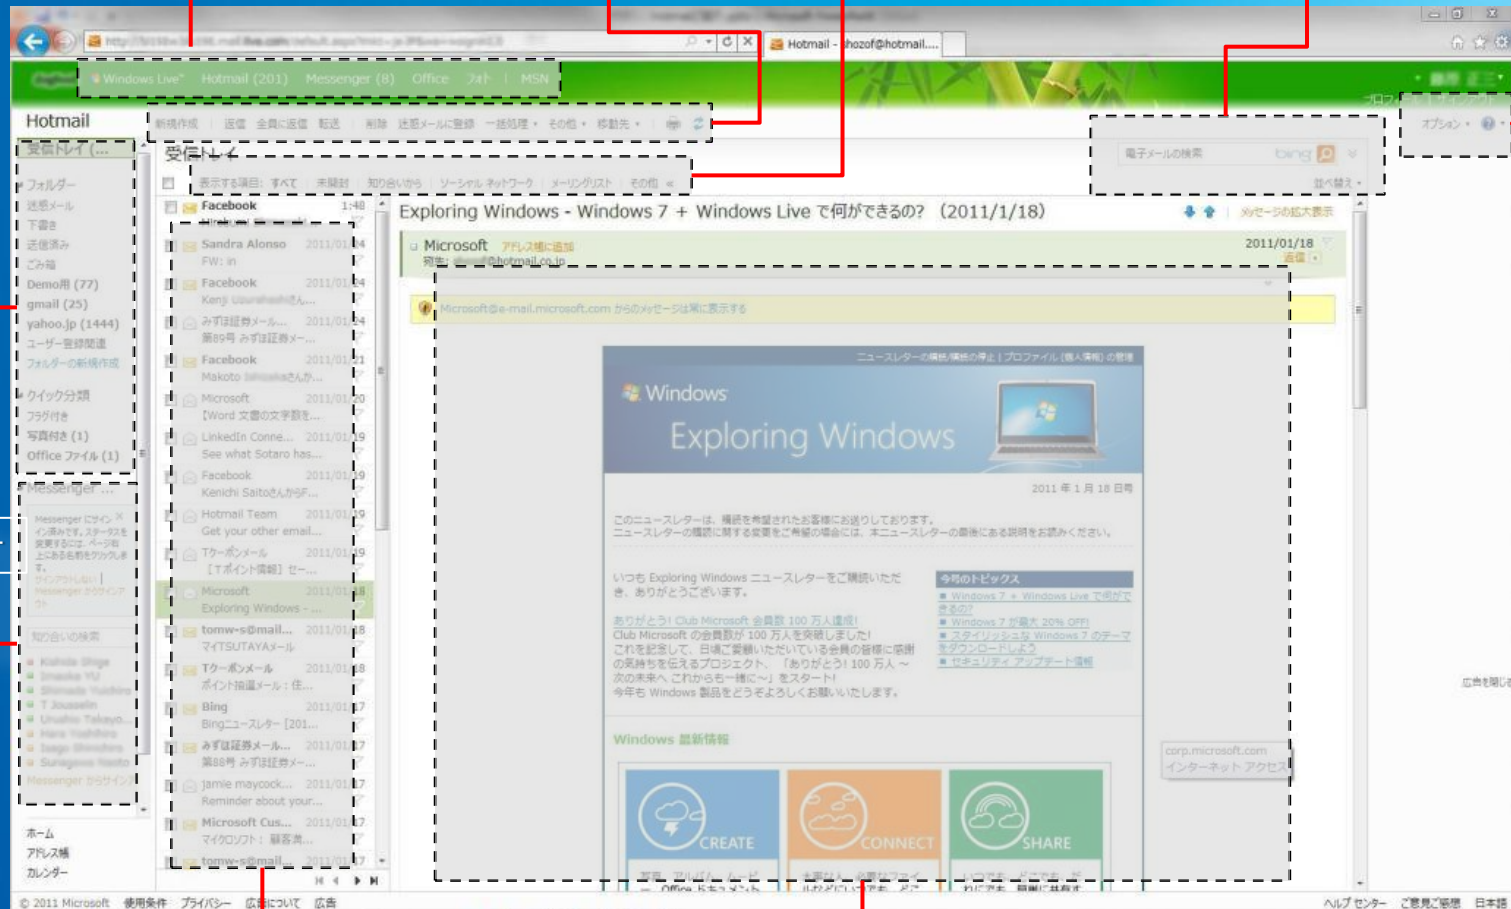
Hotmail - hozof@hotmail....

Windows Live Hotmail (201) Messenger (8) Office フォト MSN

Hotmail

新規作成 返信 全員に返信 転送 削除 迷惑メールに登録 一括処理 その他 移動先

オプション

受信トレイ

フォルダー
迷惑メール
下書き
送信済み
ごみ箱
Demo用 (77)
gmail (25)
yahoo.jp (1444)
ユーザー登録関連
フォルダーの新規作成

クイック分類
フラグ付き
写真付き (1)
Office ファイル (1)

Messenger

知り合いの検索

ホーム
アドレス帳
カレンダー

受信トレイ

表示する項目: すべて 未開封 知り合いから ソーシャル ネットワーク メーリングリスト その他

電子メールの検索 bing

並べ替え

Facebook 1:48
Sandra Alonso 2011/01/24 FW: in
Facebook 2011/01/24
みずほ証券メール... 2011/01/24 第89号 みずほ証券メ...
Facebook 2011/01/21
Microsoft 2011/01/20 【Word 文書の文字数を...
LinkedIn Conne... 2011/01/19 See what Sotaro has...
Facebook 2011/01/19 Kenichi Saitoさんから F...
Hotmail Team 2011/01/19 Get your other email...
Tクーポンメール 2011/01/19 【Tポイント情報】セー...
Microsoft 2011/01/18 Exploring Windows - ...
tomw-s@mail... 2011/01/18 マイTSUTAYAメール
Tクーポンメール 2011/01/18 ポイント抽選メール：任...
Bing 2011/01/17 Bingニュースレター [201...
みずほ証券メール... 2011/01/17 第88号 みずほ証券メ...
jamie maycock... 2011/01/17 Reminder about your...
Microsoft Cus... 2011/01/17 マイクロソフト：顧客再...
tomw-s@mail... 2011/01/17

Exploring Windows - Windows 7 + Windows Live で何ができるの？ (2011/1/18)

メッセージの拡大表示

Microsoft アドレス帳に追加 2011/01/18
宛先: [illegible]@hotmail.co.jp
返信

Microsoft@e-mail.microsoft.com からのメッセージは常に表示する

ニュースレターの購読/購読の停止 | プロファイル (個人情報) の管理

Windows
Exploring Windows

2011 年 1 月 18 日号

このニュースレターは、購読を希望されたお客様にお送りしております。
ニュースレターの購読に関する変更をご希望の場合には、本ニュースレターの最後にある説明をお読みください。

いつも Exploring Windows ニュースレターをご購読いただき、ありがとうございます。

ありがとう! Club Microsoft 会員数 100 万人達成!
Club Microsoft の会員数が 100 万人を突破しました!
これを記念して、日頃ご愛顧いただいている会員の皆様に感謝の気持ちを伝えるプロジェクト、「ありがとう! 100 万人 ～次の未来へ これからも一緒に～」をスタート!
今年も Windows 製品をどうぞよろしくお願いいたします。

今月のトピックス
Windows 7 + Windows Live で何ができるの?
Windows 7 が最大 20% OFF!
スタイリッシュな Windows 7 のテーマをダウンロードしよう
セキュリティ アップデート情報

Windows 最新情報

CREATE CONNECT SHARE

corp.microsoft.com
インターネット アクセス

広告を閉じる

© 2011 Microsoft 使用条件 プライバシー 広告について 広告

ヘルプ センター ご意見ご感想 日本語